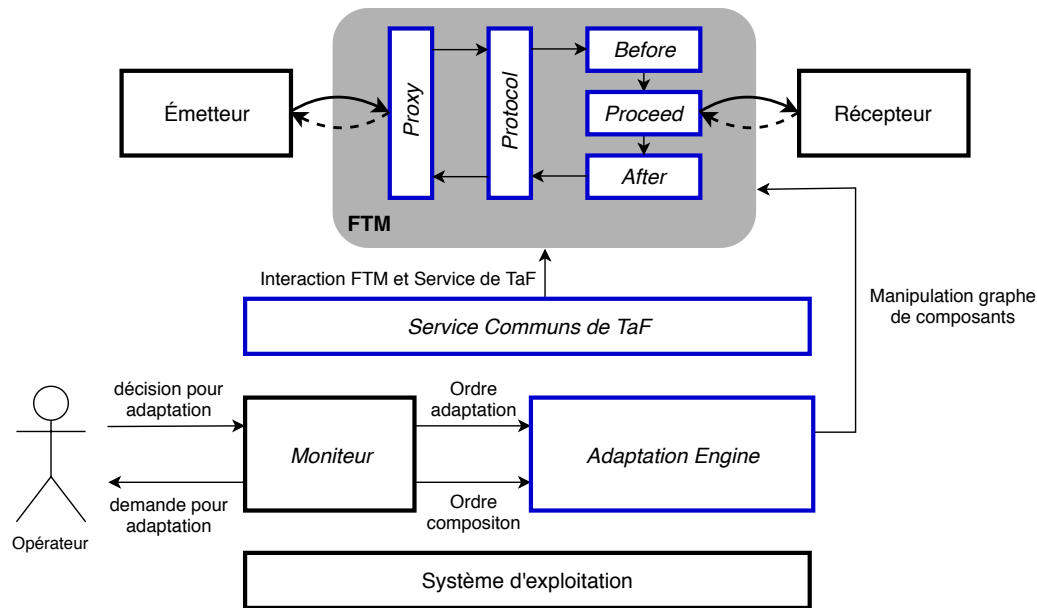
Émetteur

Proxy

Protocol

Before

Proceed

After

Récepteur

FTM

Interaction FTM et Service de TaF

Service Communs de TaF

Manipulation graphe de composants

décision pour adaptation

Ordre adaptation

Moniteur

Adaptation Engine

demande pour adaptation

Ordre compositon

Opérateur

Système d'exploitation